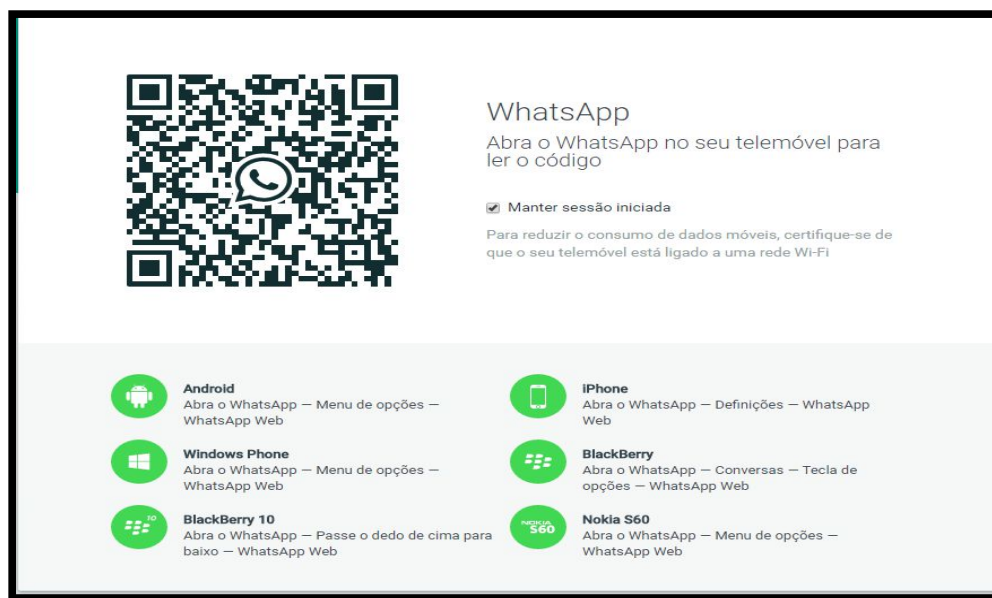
WhatsApp

Abra o WhatsApp no seu telemóvel para ler o código

Manter sessão iniciada

Para reduzir o consumo de dados móveis, certifique-se de que o seu telemóvel está ligado a uma rede Wi-Fi

Android
Abra o WhatsApp — Menu de opções — WhatsApp Web

Windows Phone
Abra o WhatsApp — Menu de opções — WhatsApp Web

BlackBerry 10
Abra o WhatsApp — Passe o dedo de cima para baixo — WhatsApp Web

iPhone
Abra o WhatsApp — Definições — WhatsApp Web

BlackBerry
Abra o WhatsApp — Conversas — Tecla de opções — WhatsApp Web

Nokia S60
Abra o WhatsApp — Menu de opções — WhatsApp Web